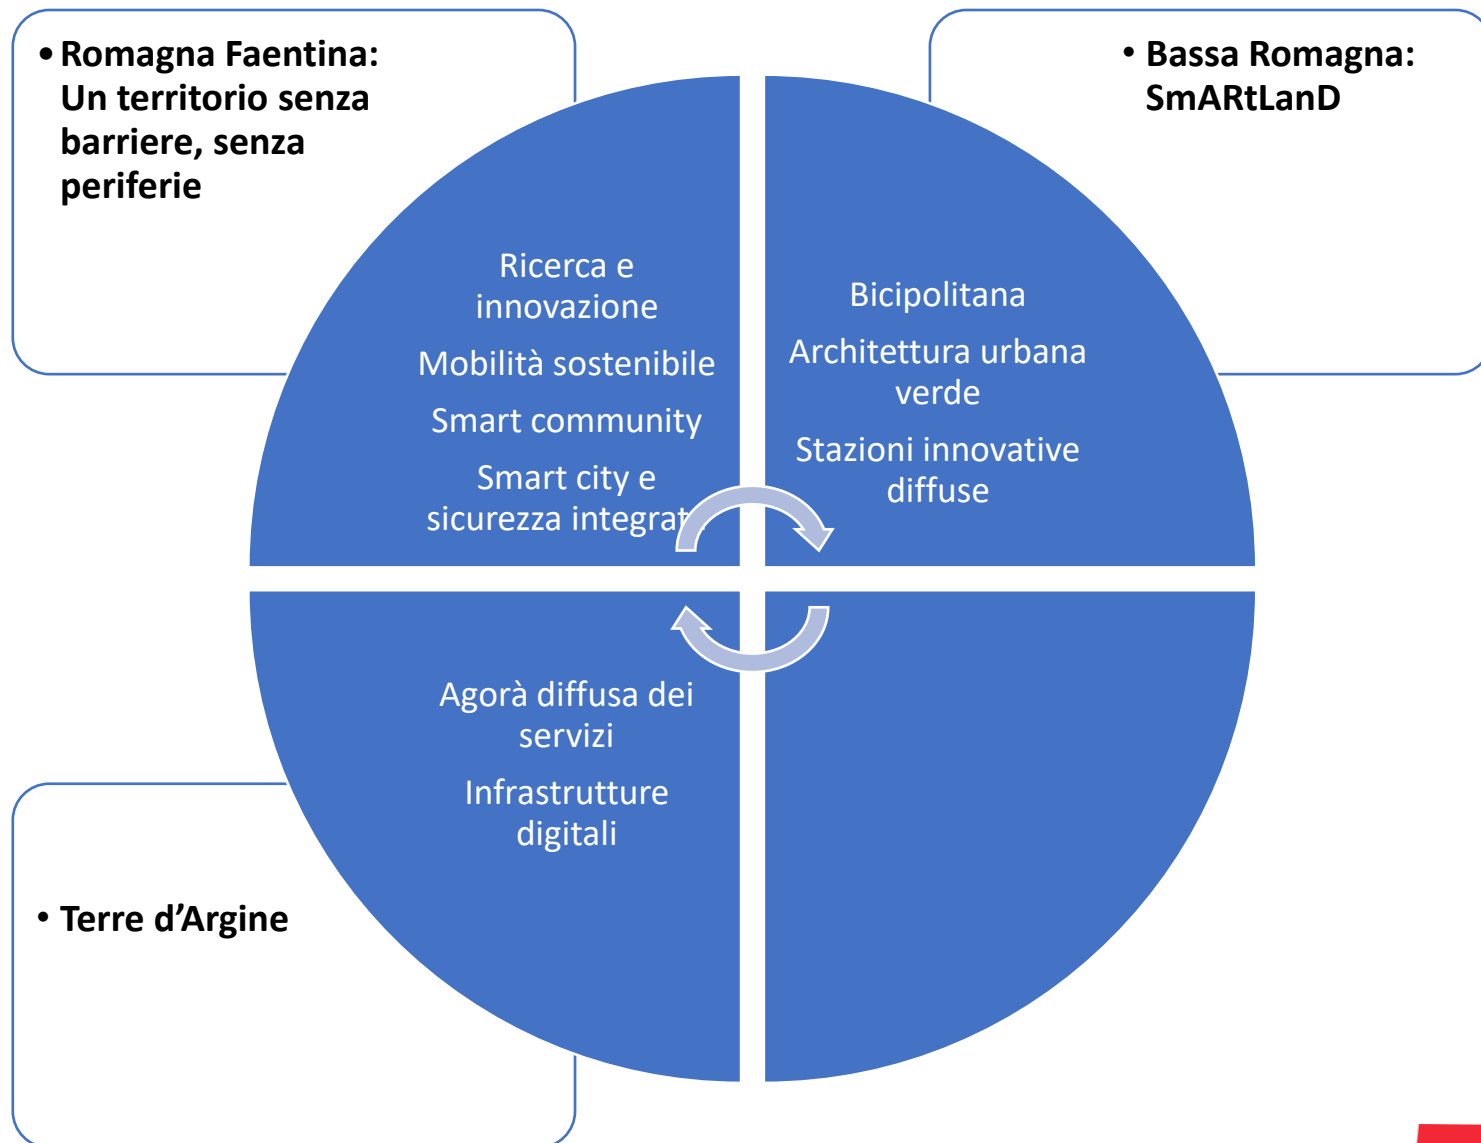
• Romagna Faentina: Un territorio senza barriere, senza periferie

• Bassa Romagna: SmARtLanD

Ricerca e innovazione

Mobilità sostenibile

Smart community

Smart city e sicurezza integrat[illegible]

Bicipolitana

Architettura urbana verde

Stazioni innovative diffuse

Agorà diffusa dei servizi

Infrastrutture digitali

• Terre d'Argine